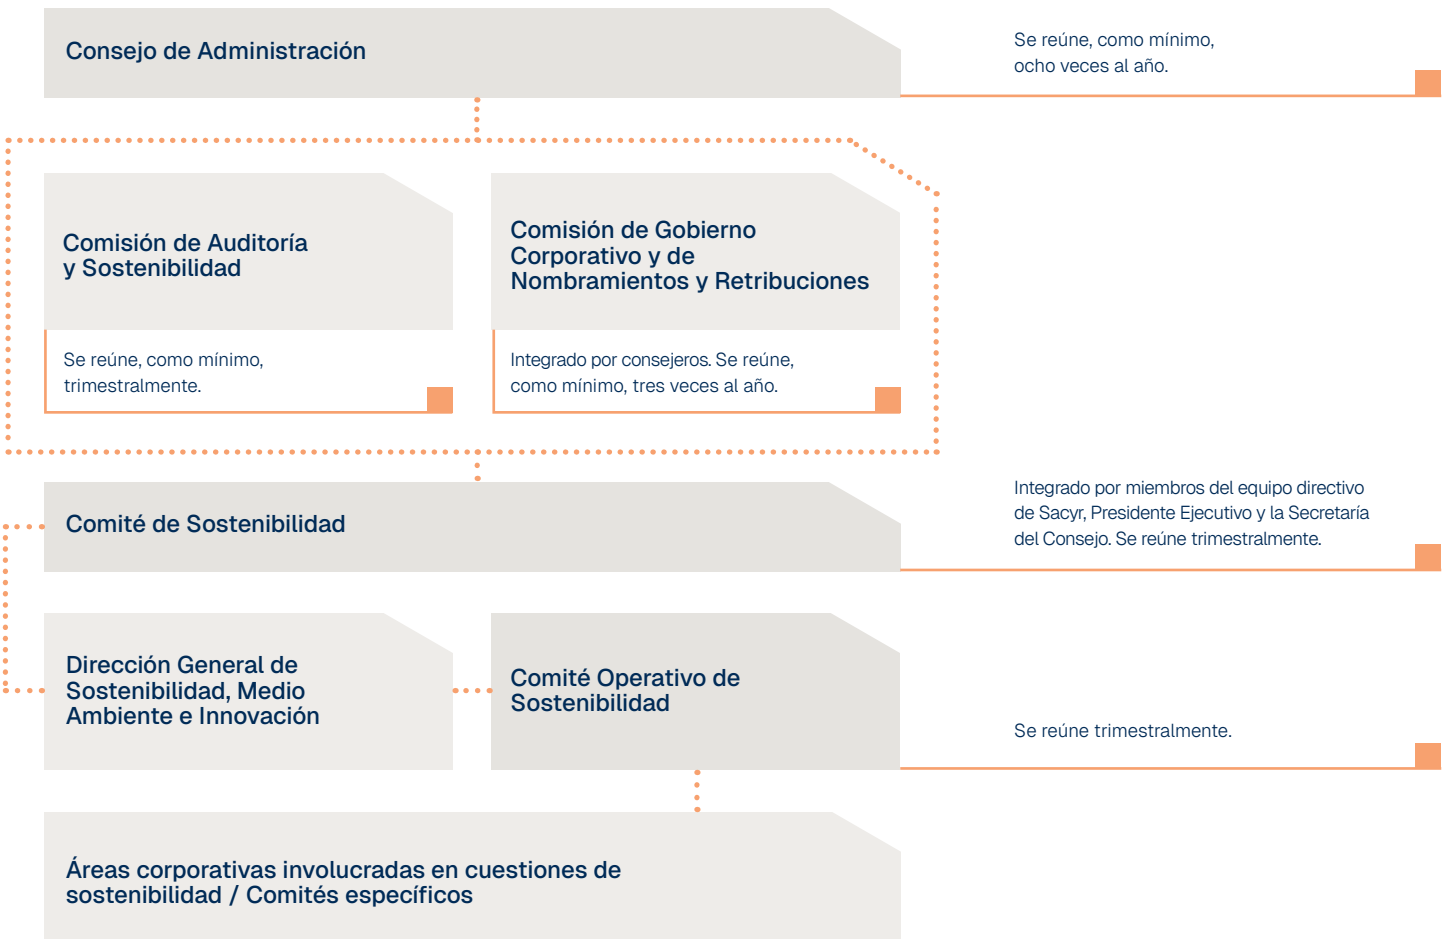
Consejo de Administración

Se reúne, como mínimo, ocho veces al año.

Comisión de Auditoría y Sostenibilidad

Se reúne, como mínimo, trimestralmente.

Comisión de Gobierno Corporativo y de Nombramientos y Retribuciones

Integrado por consejeros. Se reúne, como mínimo, tres veces al año.

Comité de Sostenibilidad

Integrado por miembros del equipo directivo de Sacyr, Presidente Ejecutivo y la Secretaría del Consejo. Se reúne trimestralmente.

Dirección General de Sostenibilidad, Medio Ambiente e Innovación

Comité Operativo de Sostenibilidad

Se reúne trimestralmente.

Áreas corporativas involucradas en cuestiones de sostenibilidad / Comités específicos